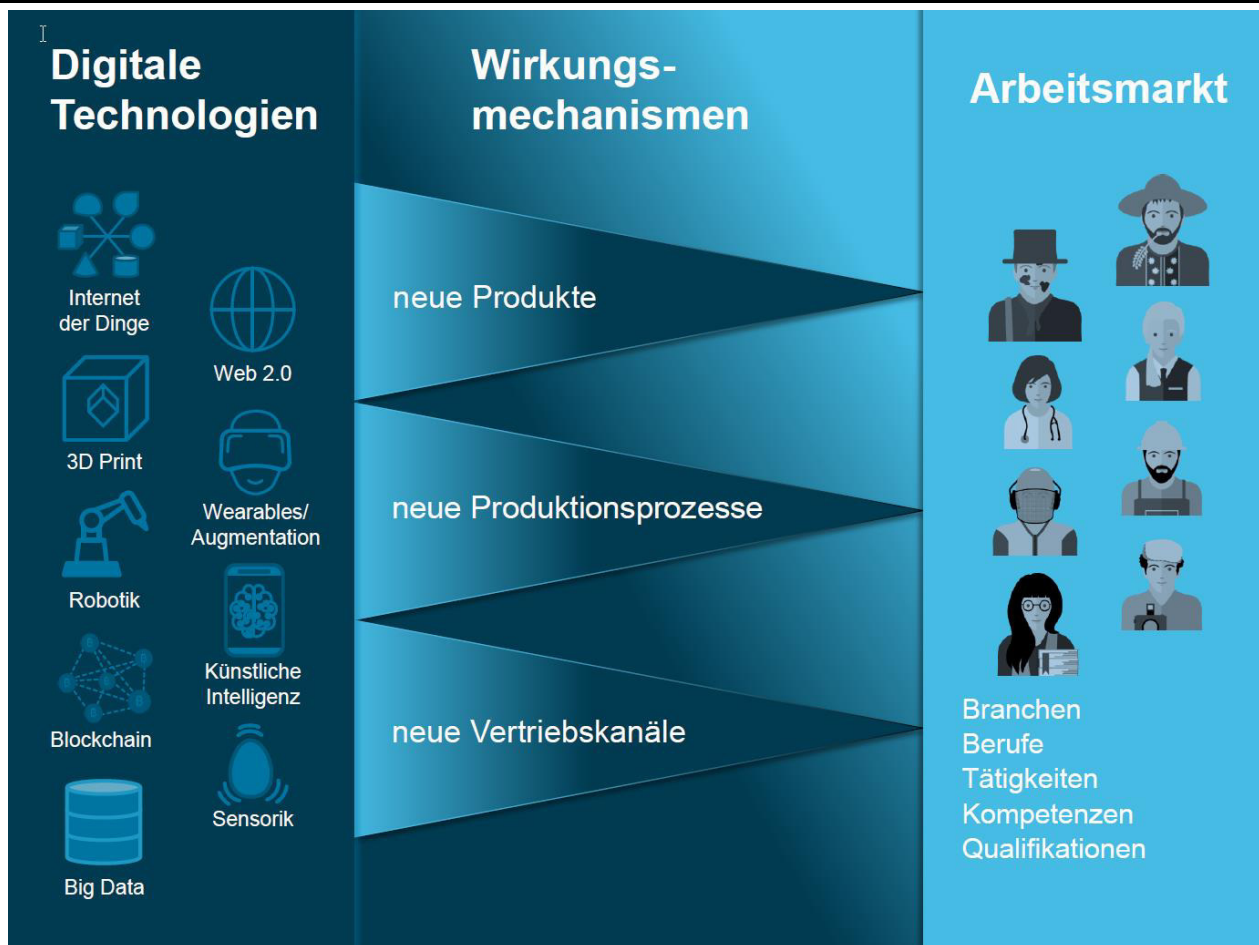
Digitale Technologien

Internet der Dinge

Web 2.0

3D Print

Wearables/ Augmentation

Robotik

Künstliche Intelligenz

Blockchain

Sensorik

Big Data

Wirkungsmechanismen

neue Produkte

neue Produktionsprozesse

neue Vertriebskanäle

Arbeitsmarkt

Branchen
Berufe
Tätigkeiten
Kompetenzen
Qualifikationen